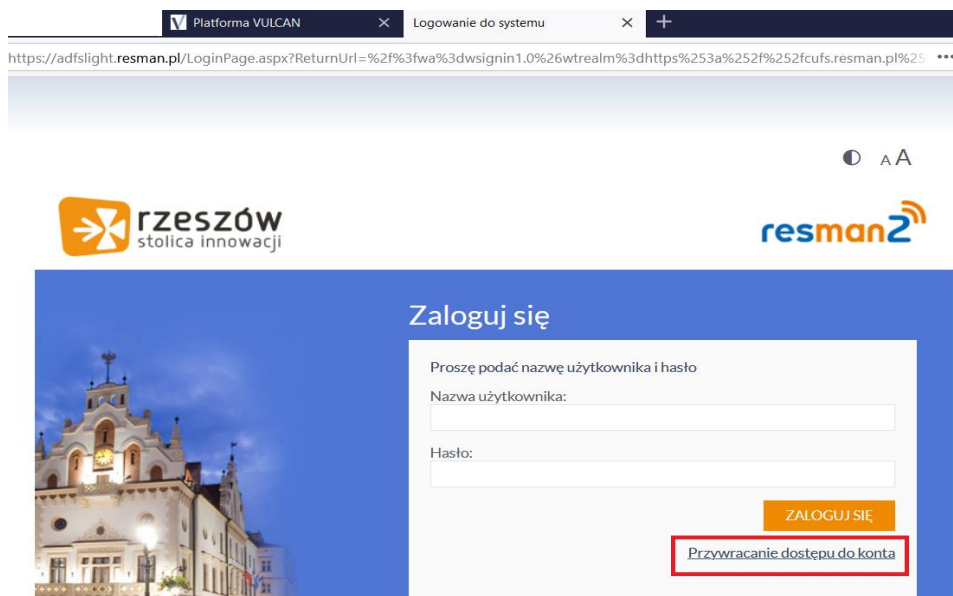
Platforma VULCAN
Logowanie do systemu
+

https://adfslight.resman.pl/LoginPage.aspx?ReturnUrl=%2f%3fwa%3dwsignin1.0%26wtrealm%3dhttps%253a%252f%252fcufs.resman.pl%25

A A

rzeszów
stolica innowacji

resman2

Zaloguj się

Proszę podać nazwę użytkownika i hasło
Nazwa użytkownika:

Hasło:

ZALOGUJ SIĘ

Przywracanie dostępu do konta